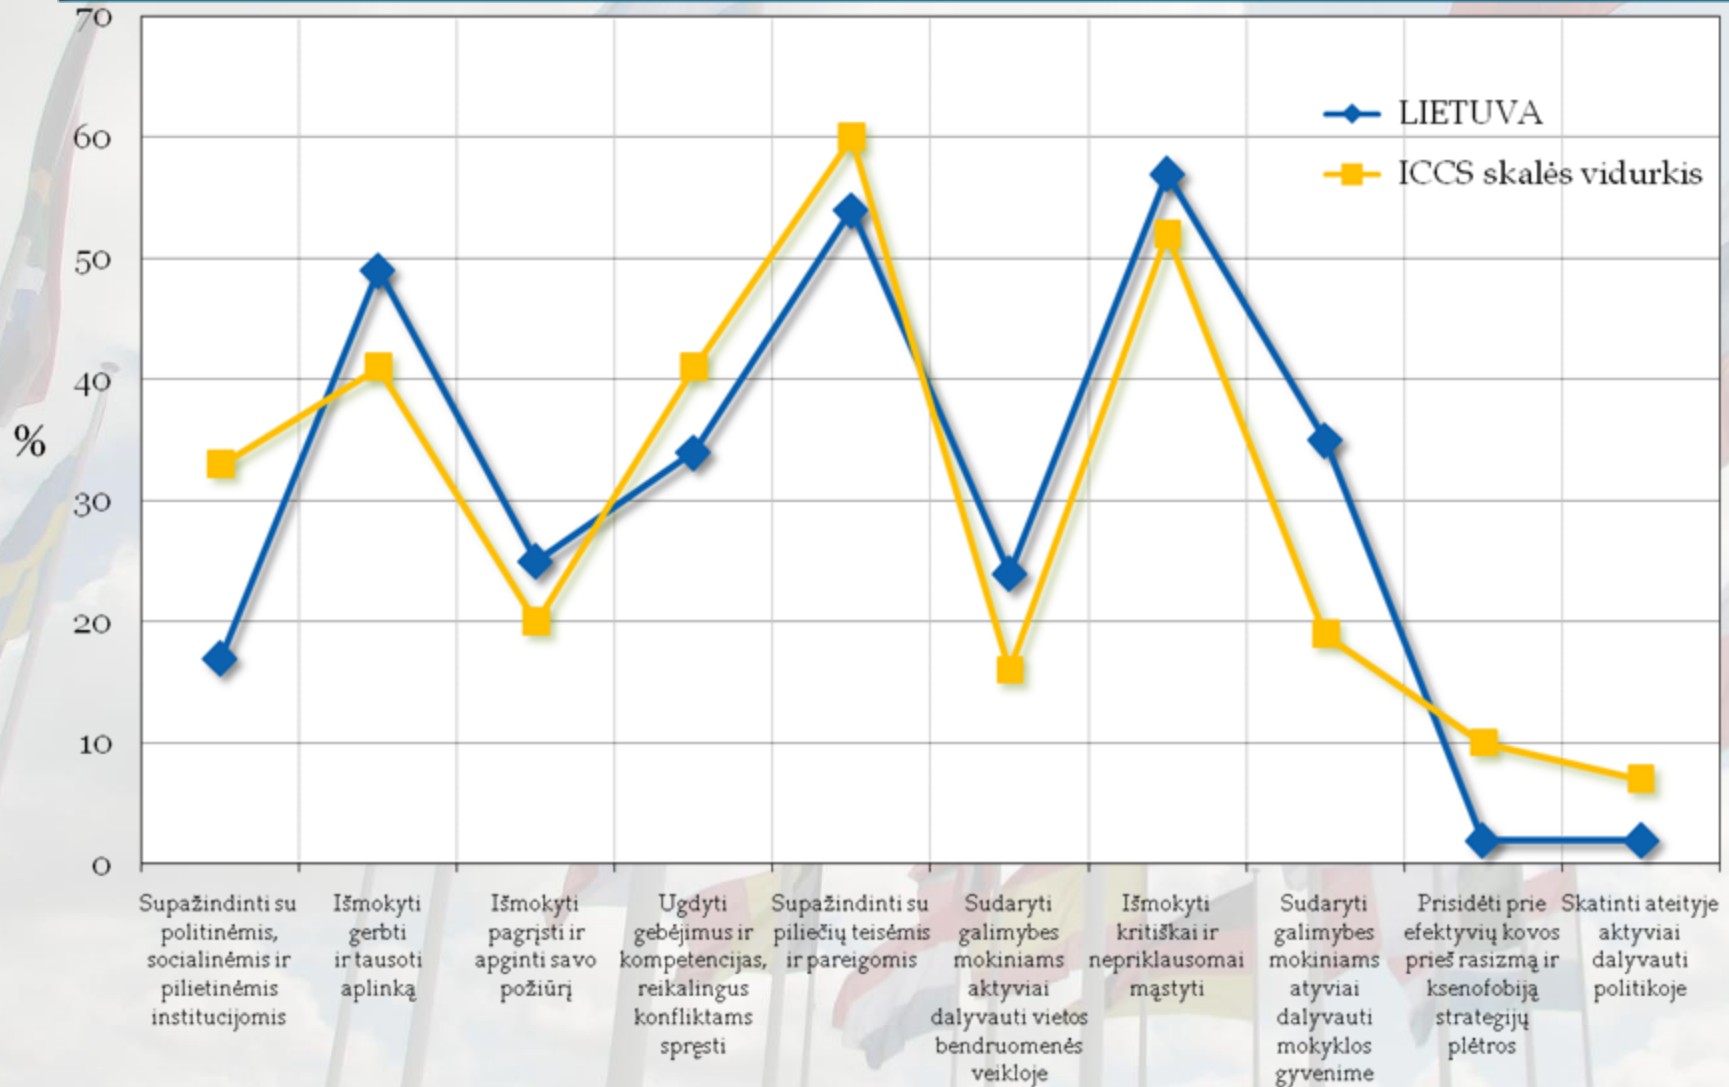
%

70
60
50
40
30
20
10
0

LIETUVA
ICCS skalės vidurkis

Supažindinti su politinėmis, socialinėmis ir pilietinėmis institucijomis

Išmokyti gerbti ir tausoti aplinką

Išmokyti pagrįsti ir apginti savo požiūrį

Ugdyti gebėjimus ir kompetencijas, reikalingus konfliktams spręsti

Supažindinti su piliečių teisėmis ir pareigomis

Sudaryti galimybes mokiniams aktyviai dalyvauti vietos bendruomenės veikloje

Išmokyti kritiškai ir nepriklausomai mąstyti

Sudaryti galimybes mokiniams atyviai dalyvauti mokyklos gyvenime

Prisidėti prie efektyvių kovos prieš rasizmą ir ksenofobiją strategijų plėtros

Skatinti ateityje aktyviai dalyvauti politikoje